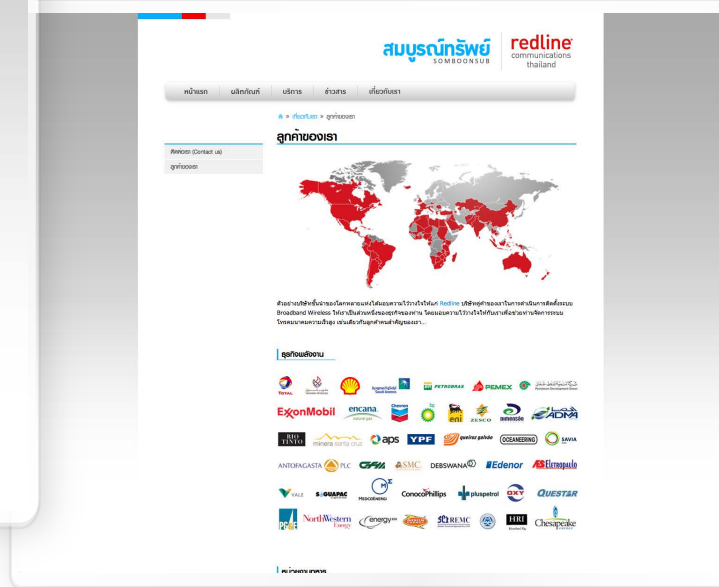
สมบูรณ์ทรัพย์
SOMBOONSUB
redline
communications
thailand

หน้าแรก | ผลิตภัณฑ์ | บริการ | ข่าวสาร | เกี่ยวกับเรา

» เกี่ยวกับเรา » ลูกค้าของเรา

ลูกค้าของเรา

ติดต่อเรา (Contact us)
ลูกค้าของเรา

ตัวอย่างบริษัทชั้นนำของโลกหลายแห่งได้มอบความไว้วางใจให้แก่ Redline บริษัทผู้นำของเราในการดำเนินการติดตั้งระบบ Broadband Wireless ให้เราเป็นส่วนหนึ่งของธุรกิจของท่าน โดยมอบความไว้วางใจให้กับเราเพื่อช่วยท่านจัดการระบบโทรคมนาคมความเร็วสูง เช่นเดียวกับลูกค้าคนสำคัญของเรา...

กลุ่มพลังงาน

TOTAL Shell PETROBRAS PEMEX
ExxonMobil encana Chevron eni ZESCO ADMA
RIO TINTO minera santa cruz aps YPF OCEANEERING SAVIA
ANTOFAGASTA PLC ASMC DEBSWANA Edenor Eletropaulo
VALE SAGUAPAC MEDCOENERGI ConocoPhillips pluspetrol OXY QUESTAR
NorthWestern Energy energy SECREMC HRI Chesapeake

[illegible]